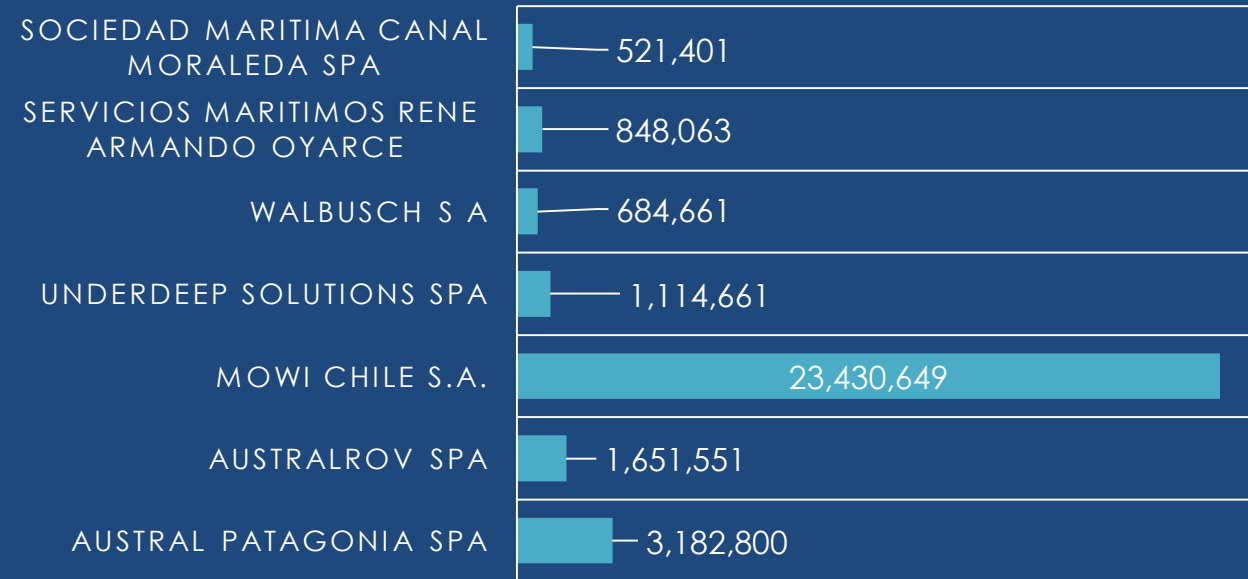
SOCIEDAD MARITIMA CANAL MORALEDA SPA
521,401

SERVICIOS MARITIMOS RENE ARMANDO OYARCE
848,063

WALBUSCH S A
684,661

UNDERDEEP SOLUTIONS SPA
1,114,661

MOWI CHILE S.A.
23,430,649

AUSTRALROV SPA
1,651,551

AUSTRAL PATAGONIA SPA
3,182,800